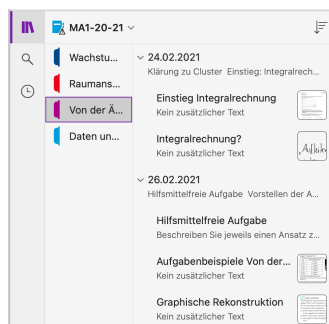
MA1-20-21

Wachstu...
Raumans...
Von der Ä...
Daten un...

24.02.2021
Klärung zu Cluster Einstieg: Integralrech...

Einstieg Integralrechnung
Kein zusätzlicher Text

Integralrechnung?
Kein zusätzlicher Text

26.02.2021
Hilfsmittelfreie Aufgabe Vorstellen der A...

Hilfsmittelfreie Aufgabe
Beschreiben Sie jeweils einen Ansatz z...

Aufgabenbeispiele Von der...
Kein zusätzlicher Text

Graphische Rekonstruktion
Kein zusätzlicher Text